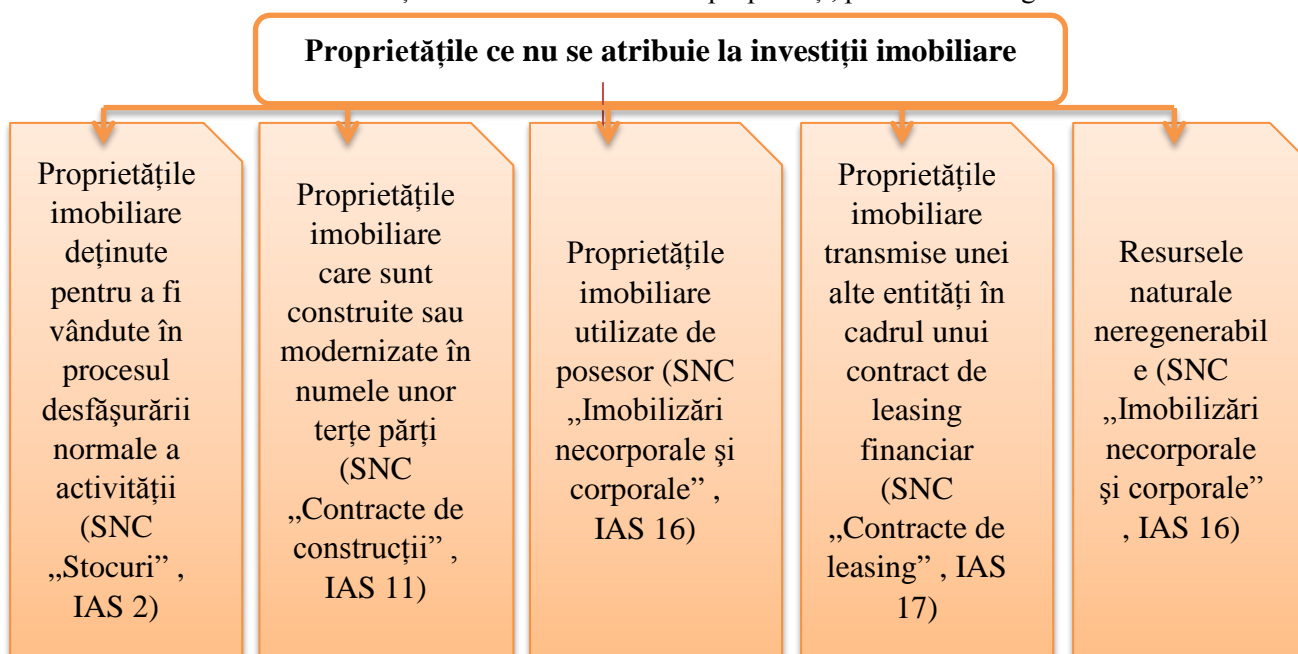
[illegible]

Proprietățile ce nu se atribuie la investiții imobiliare

Proprietățile imobiliare deținute pentru a fi vândute în procesul desfășurării normale a activității (SNC „Stocuri" , IAS 2)

Proprietățile imobiliare care sunt construite sau modernizate în numele unor terțe părți (SNC „Contracte de construcții" , IAS 11)

Proprietățile imobiliare utilizate de posesor (SNC „Imobilizări necorporale şi corporale" , IAS 16)

Proprietățile imobiliare transmise unei alte entități în cadrul unui contract de leasing financiar (SNC „Contracte de leasing" , IAS 17)

Resursele naturale neregenerabile (SNC „Imobilizări necorporale şi corporale" , IAS 16)